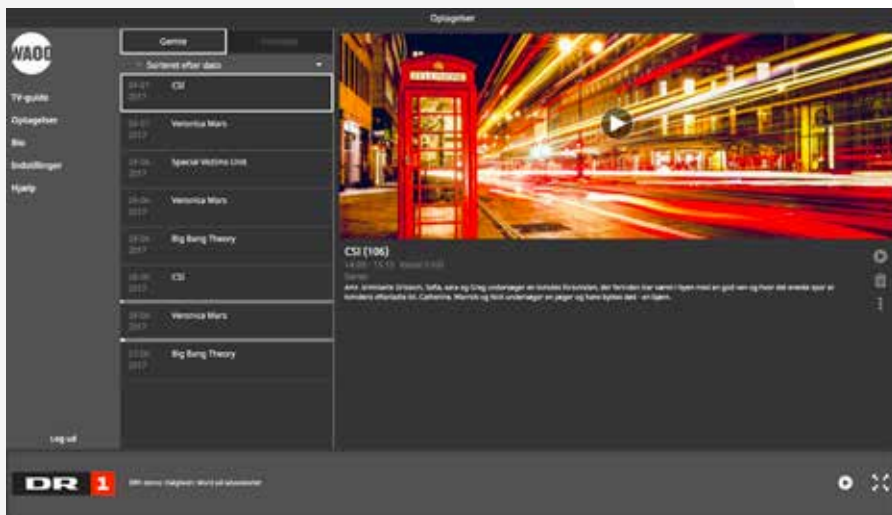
Optagelser

WAOO

TV-guide
Optagelser
Bio
Indstillinger
Hjælp

Log ud

Gemte
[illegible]

Sorteret efter dato

04-07 2017 CSI
04-07 2017 Veronica Mars
17-06 2017 Special Victims Unit
29-06 2017 Veronica Mars
29-06 2017 Big Bang Theory
28-06 2017 CSI
28-06 2017 Veronica Mars
27-06 2017 Big Bang Theory

CSI (106)
14:00 - 15:15 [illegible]
Serier
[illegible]

DR 1
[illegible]